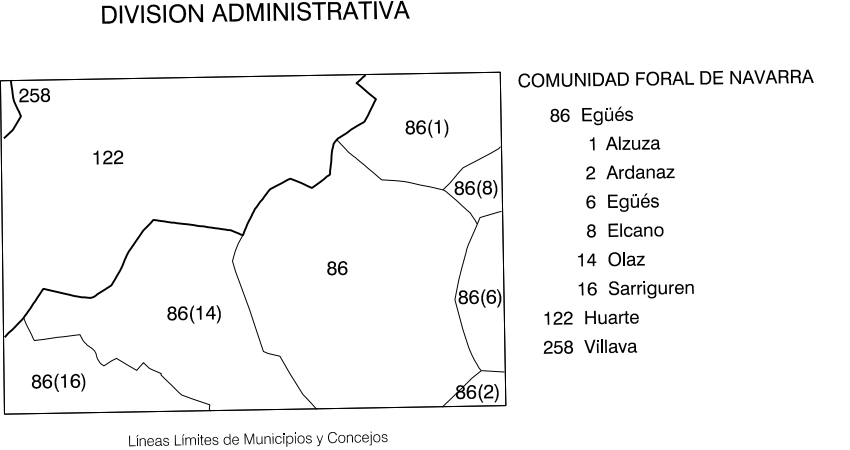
DIVISION ADMINISTRATIVA

258

122

86(1)

86(8)

86

86(6)

86(14)

86(16)

86(2)

COMUNIDAD FORAL DE NAVARRA

86 Egüés
1 Alzuza
2 Ardanaz
6 Egüés
8 Elcano
14 Olaz
16 Sarriguren
122 Huarte
258 Villava

Lineas Limites de Municipios y Concejos